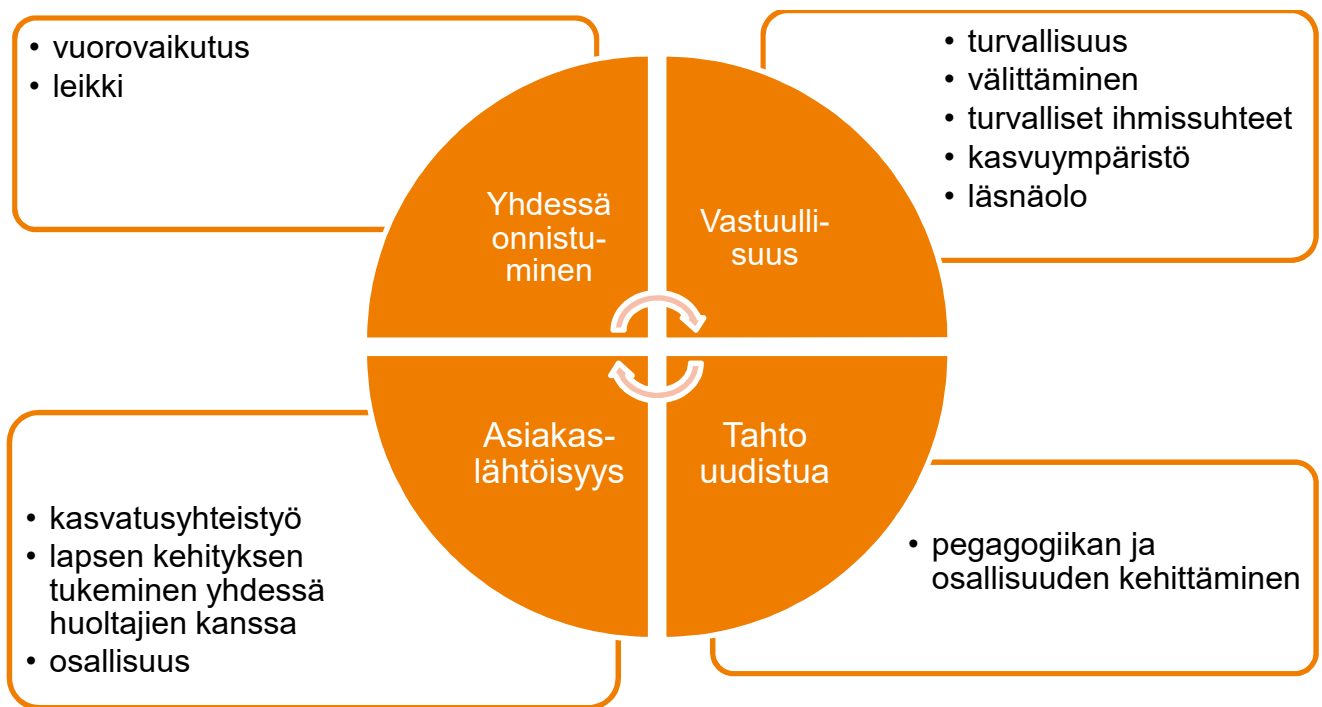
• vuorovaikutus
• leikki

• turvallisuus
• välittäminen
• turvalliset ihmissuhteet
• kasvuympäristö
• läsnäolo

Yhdessä onnistuminen

Vastuullisuus

Asiakaslähtöisyys

Tahto uudistua

• kasvatusyhteistyö
• lapsen kehityksen tukeminen yhdessä huoltajien kanssa
• osallisuus

• pegagogiikan ja osallisuuden kehittäminen